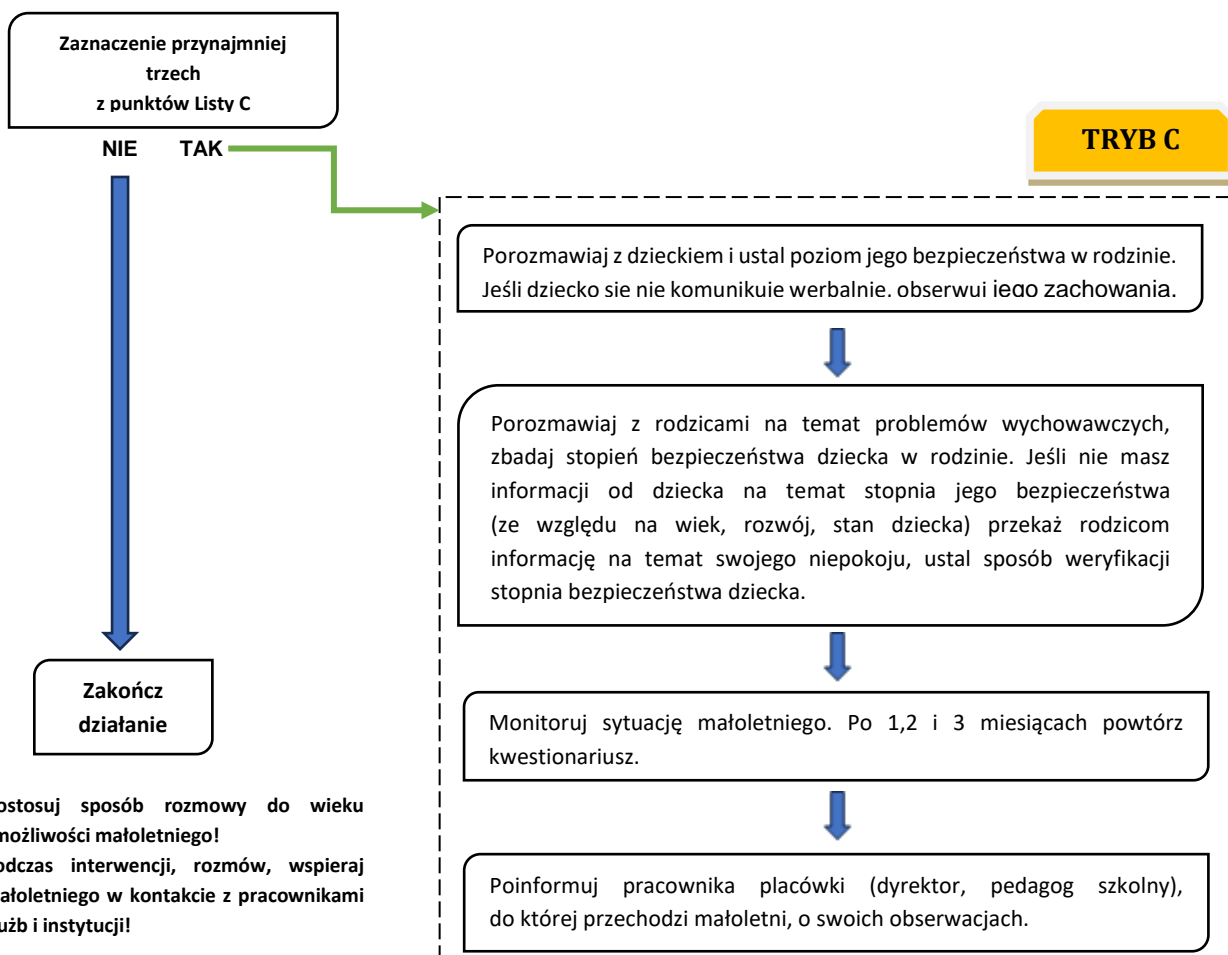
Zaznaczenie przynajmniej trzech z punktów Listy C

NIE TAK

TRYB C

Porozmawiaj z dzieckiem i ustal poziom jego bezpieczeństwa w rodzinie. Jeśli dziecko sie nie komunikuje werbalnie, obserwuj jego zachowania.

Porozmawiaj z rodzicami na temat problemów wychowawczych, zbadaj stopień bezpieczeństwa dziecka w rodzinie. Jeśli nie masz informacji od dziecka na temat stopnia jego bezpieczeństwa (ze względu na wiek, rozwój, stan dziecka) przekaż rodzicom informację na temat swojego niepokoju, ustal sposób weryfikacji stopnia bezpieczeństwa dziecka.

Monitoruj sytuację małoletniego. Po 1,2 i 3 miesiącach powtórz kwestionariusz.

Poinformuj pracownika placówki (dyrektor, pedagog szkolny), do której przechodzi małoletni, o swoich obserwacjach.

Zakończ działanie

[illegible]ostosuj sposób rozmowy do wieku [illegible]możliwości małoletniego!

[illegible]odczas interwencji, rozmów, wspieraj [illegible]ałoletniego w kontakcie z pracownikami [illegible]użb i instytucji!